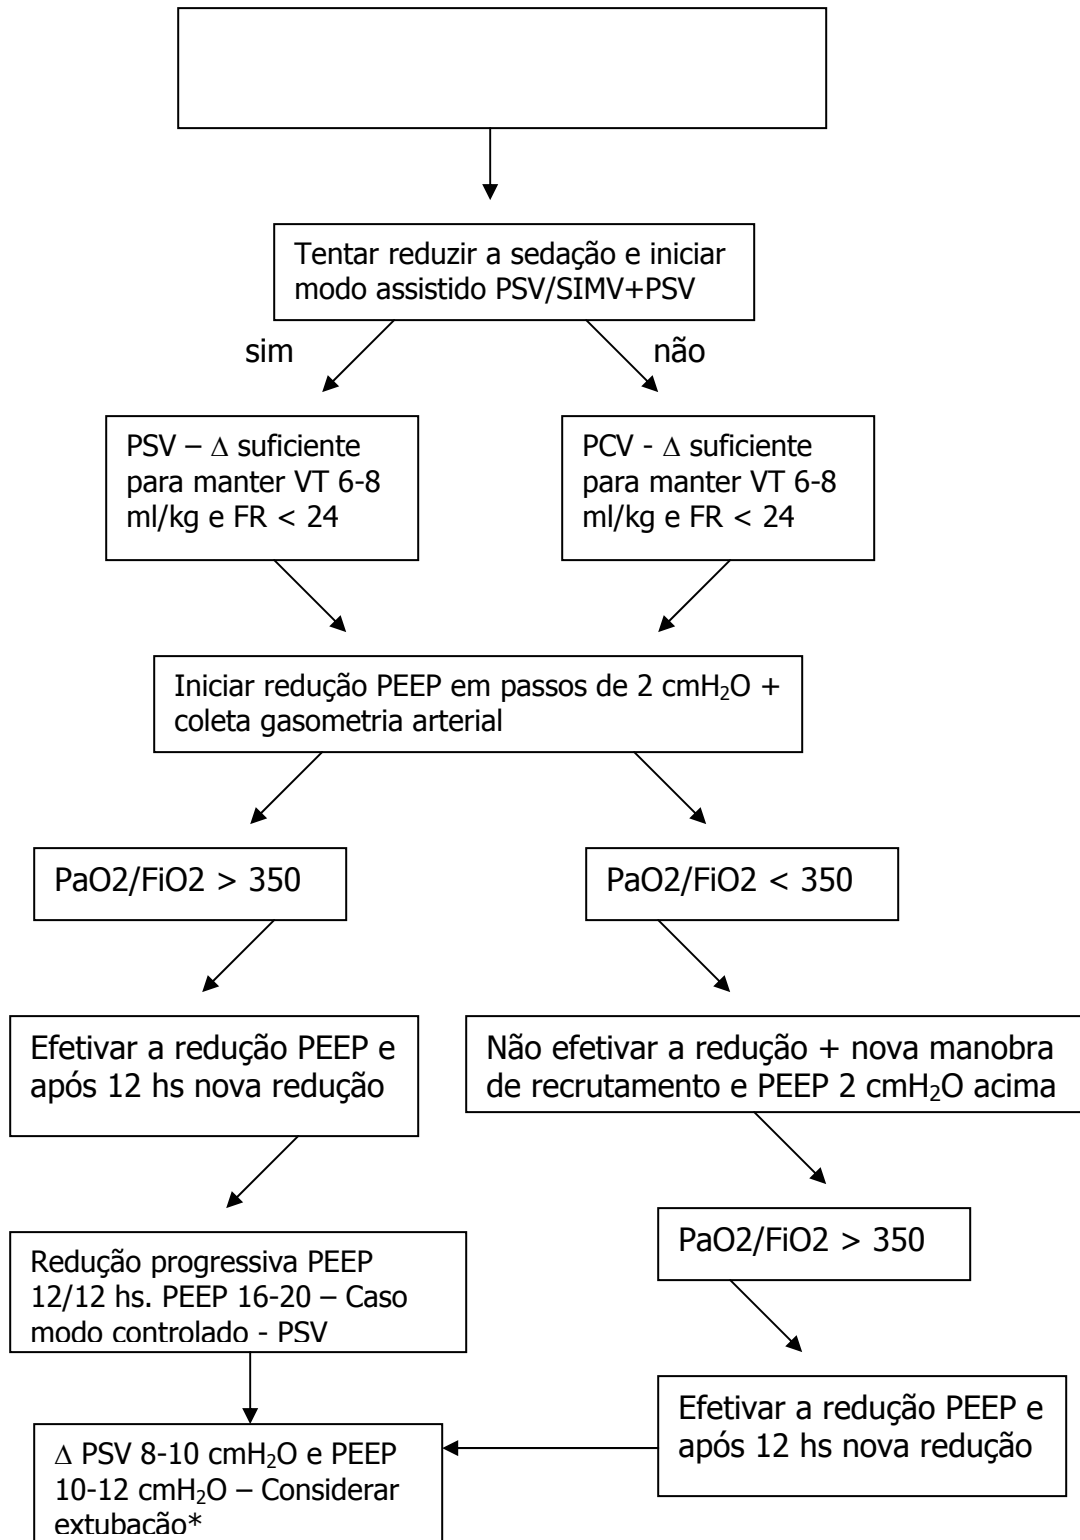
Tentar reduzir a sedação e iniciar modo assistido PSV/SIMV+PSV

sim

não

PSV – $\Delta$ suficiente para manter VT 6-8 ml/kg e FR < 24

PCV - $\Delta$ suficiente para manter VT 6-8 ml/kg e FR < 24

Iniciar redução PEEP em passos de 2 cm$H_2O$ + coleta gasometria arterial

PaO2/FiO2 > 350

PaO2/FiO2 < 350

Efetivar a redução PEEP e após 12 hs nova redução

Não efetivar a redução + nova manobra de recrutamento e PEEP 2 cm$H_2O$ acima

Redução progressiva PEEP 12/12 hs. PEEP 16-20 – Caso modo controlado - PSV

PaO2/FiO2 > 350

Efetivar a redução PEEP e após 12 hs nova redução

$\Delta$ PSV 8-10 cm$H_2O$ e PEEP 10-12 cm$H_2O$ – Considerar extubação*